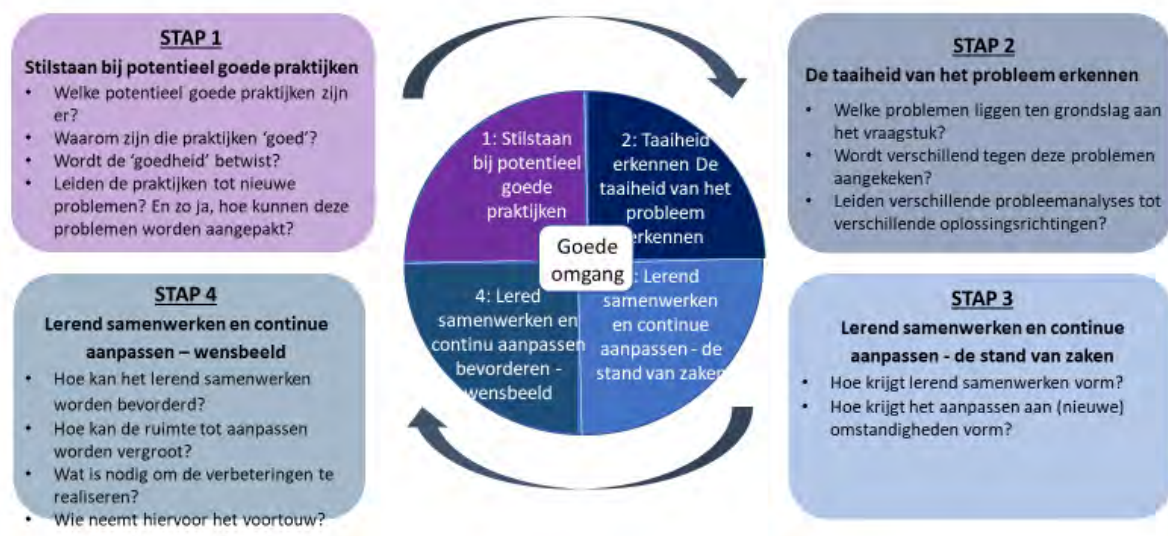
STAP 1

Stilstaan bij potentieel goede praktijken

- Welke potentieel goede praktijken zijn er?
- Waarom zijn die praktijken 'goed'?
- Wordt de 'goedheid' betwist?
- Leiden de praktijken tot nieuwe problemen? En zo ja, hoe kunnen deze problemen worden aangepakt?

1: Stilstaan bij potentieel goede praktijken

2: Taaiheid erkennen De taaiheid van het probleem erkennen

Goede omgang

3: Lerend samenwerken en continue aanpassen - de stand van zaken

4: Lered samenwerken en continu aanpassen bevorderen - wensbeeld

STAP 2

De taaiheid van het probleem erkennen

- Welke problemen liggen ten grondslag aan het vraagstuk?
- Wordt verschillend tegen deze problemen aangekeken?
- Leiden verschillende probleemanalyses tot verschillende oplossingsrichtingen?

STAP 4

Lerend samenwerken en continue aanpassen – wensbeeld

- Hoe kan het lerend samenwerken worden bevorderd?
- Hoe kan de ruimte tot aanpassen worden vergroot?
- Wat is nodig om de verbeteringen te realiseren?
- Wie neemt hiervoor het voortouw?

STAP 3

Lerend samenwerken en continue aanpassen - de stand van zaken

- Hoe krijgt lerend samenwerken vorm?
- Hoe krijgt het aanpassen aan (nieuwe) omstandigheden vorm?